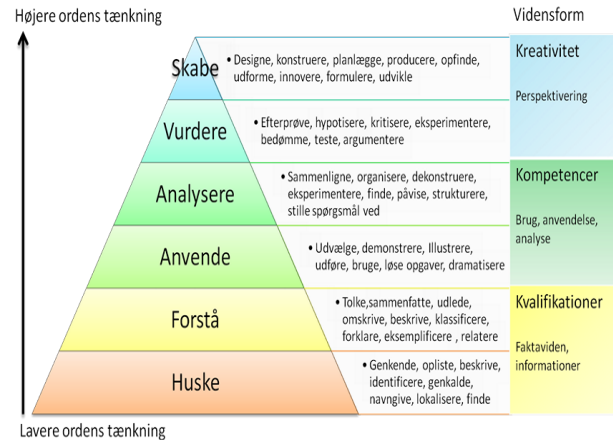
Højere ordens tænkning

Vidensform

Skabe

• Designe, konstruere, planlægge, producere, opfinde, udforme, innovere, formulere, udvikle

Kreativitet

Perspektivering

Vurdere

• Efterprøve, hypotisere, kritisere, eksperimentere, bedømme, teste, argumentere

Analysere

• Sammenligne, organisere, dekonstruere, eksperimentere, finde, påvise, strukturere, stille spørgsmål ved

Kompetencer

Brug, anvendelse, analyse

Anvende

• Udvælge, demonstrere, Illustrere, udføre, bruge, løse opgaver, dramatisere

Forstå

• Tolke,sammenfatte, udlede, omskrive, beskrive, klassificere, forklare, eksemplificere , relatere

Kvalifikationer

Faktaviden, informationer

Huske

• Genkende, opliste, beskrive, identificere, genkalde, navngive, lokalisere, finde

Lavere ordens tænkning